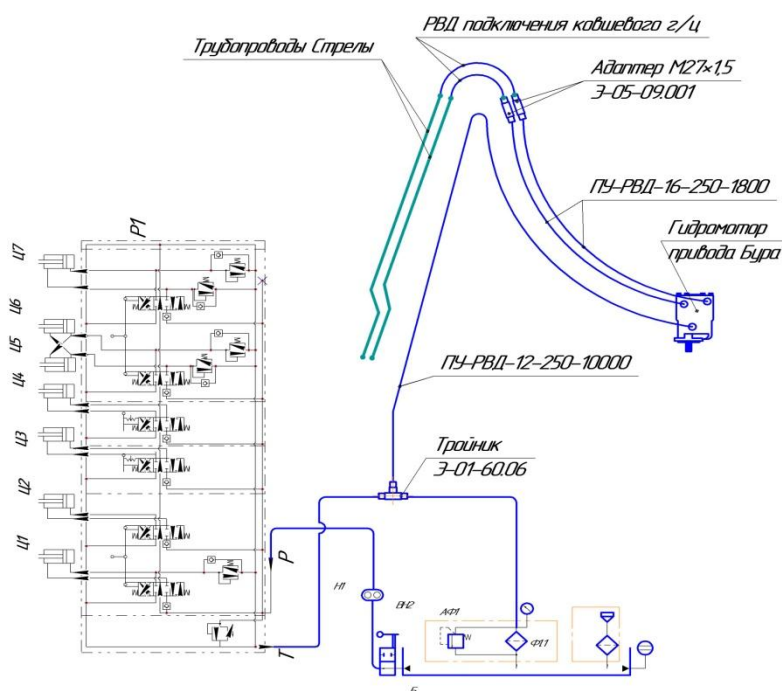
РВД подключения ковшевого г/ц
Трубопроводы Стрелы
Адаптер М27×1,5
Э-05-09.001
ПУ-РВД-16-250-1800
Гидромотор привода Бура
Р1
Ц7
Ц6
Ц5
Ц4
Ц3
Ц2
Ц1
ПУ-РВД-12-250-10000
Тройник
Э-01-60.06
Р
Н1
ВН2
АФ1
ФП1
Т
Б